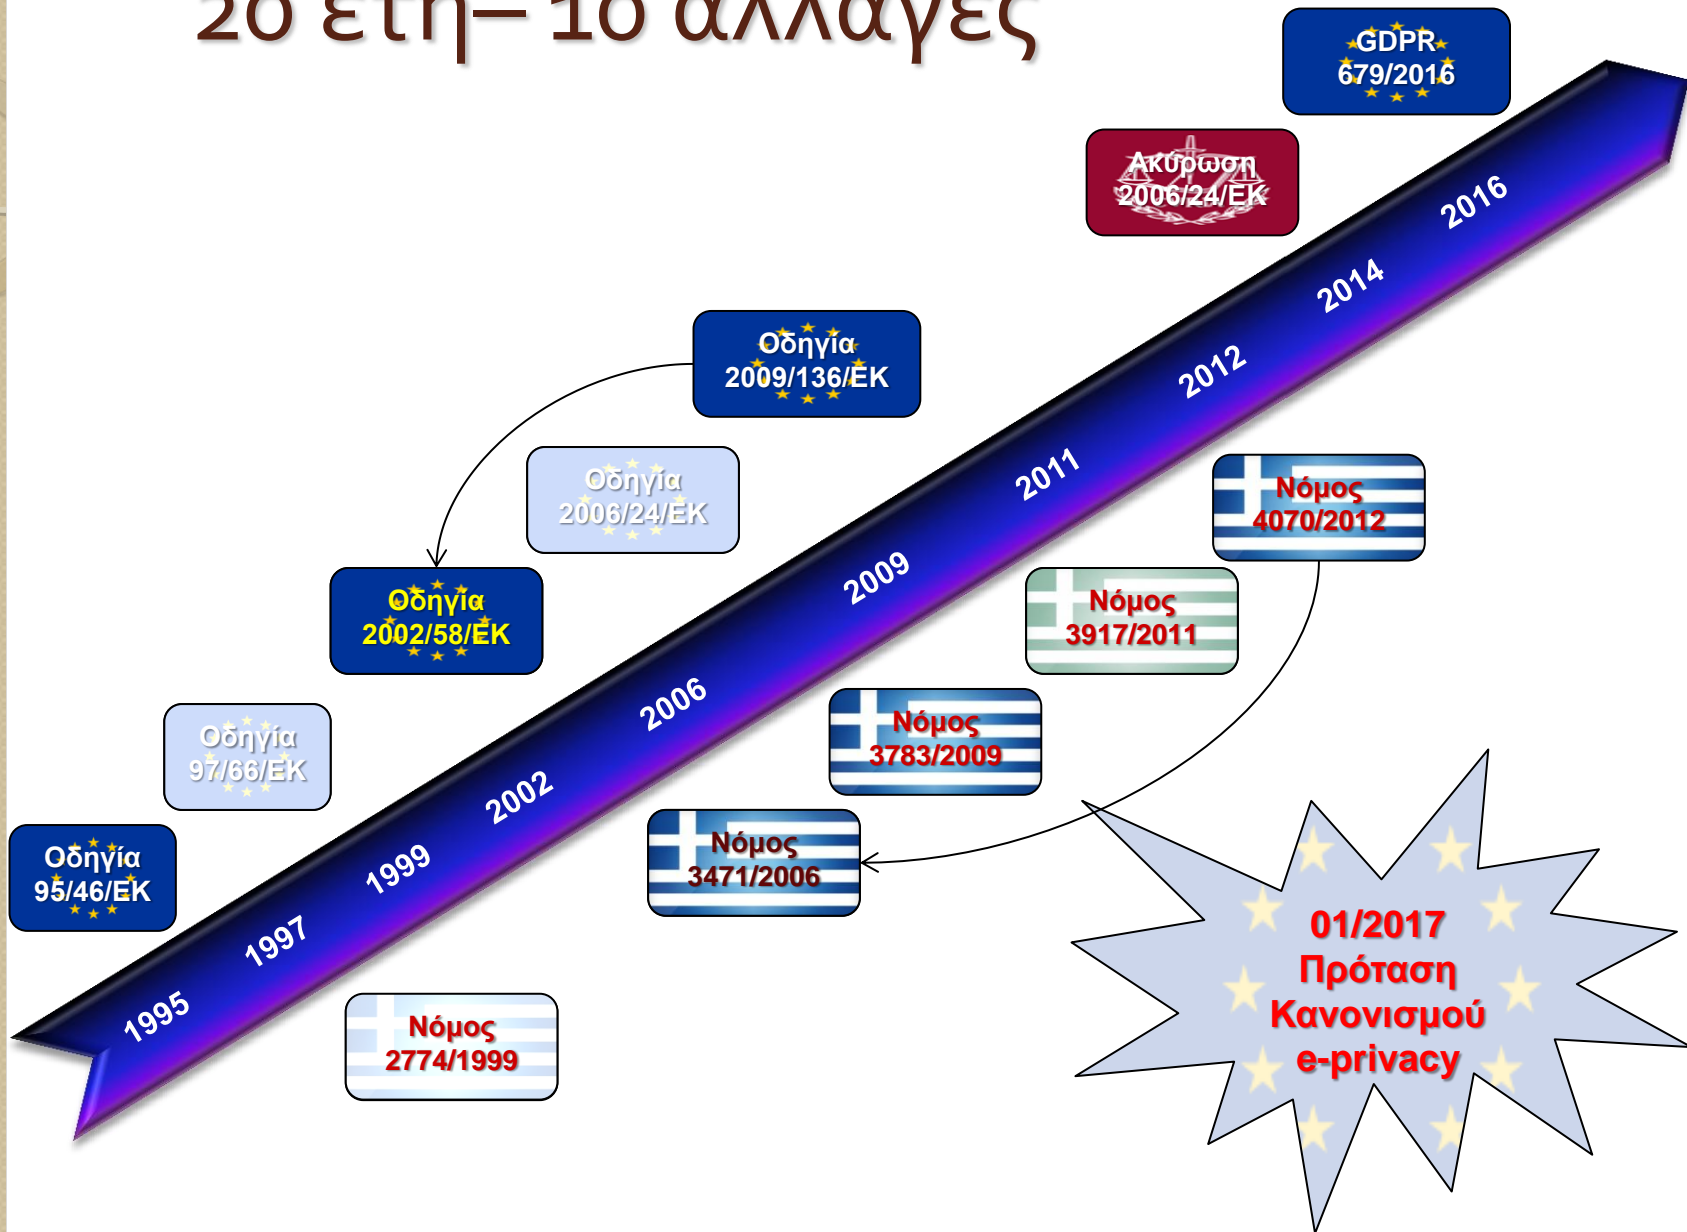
20 έτη– 10 αλλαγές

GDPR 679/2016

Ακύρωση 2006/24/ΕΚ

Οδηγία 2009/136/ΕΚ

Οδηγία 2006/24/ΕΚ

Οδηγία 2002/58/ΕΚ

Οδηγία 97/66/ΕΚ

Οδηγία 95/46/ΕΚ

1995
1997
1999
2002
2006
2009
2011
2012
2014
2016

Νόμος 4070/2012

Νόμος 3917/2011

Νόμος 3783/2009

Νόμος 3471/2006

Νόμος 2774/1999

01/2017 Πρόταση Κανονισμού e-privacy